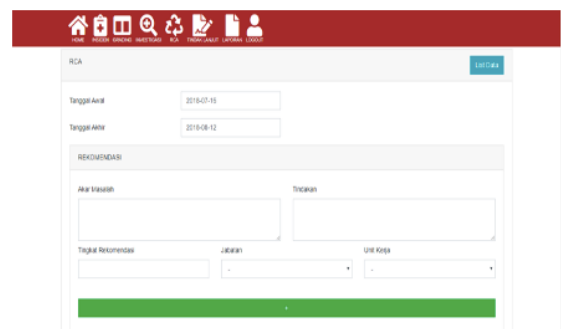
HOME INSIDEN GRADING INVESTIGASI RCA TINDAK LANJUT LAPORAN LOGOUT

RCA

List Data

Tanggal Awal 2018-07-15

Tanggal Akhir 2018-08-12

REKOMENDASI

Akar Masalah

Tindakan

Tingkat Rekomendasi

Jabatan

-

Unit Kerja

-

+